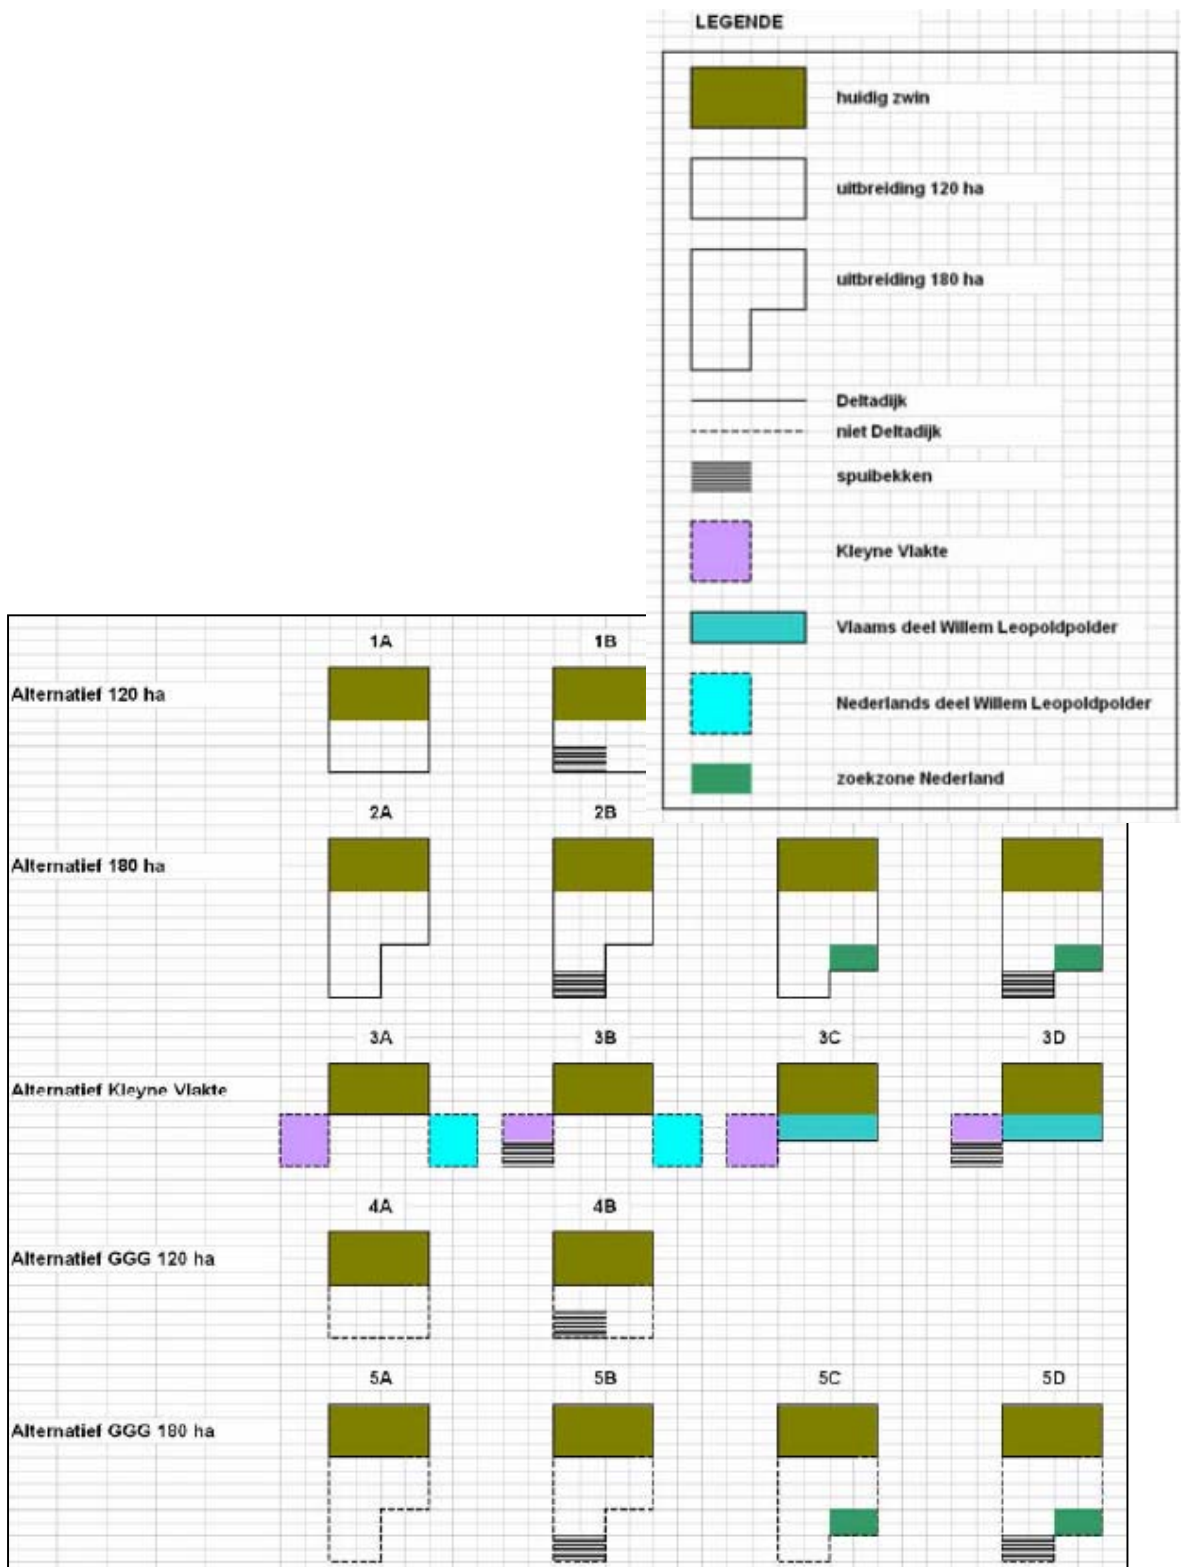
LEGENDE

huidig zwin

uitbreiding 120 ha

uitbreiding 180 ha

Deltadijk

niet Deltadijk

spuibekken

Kleyne Vlakte

Vlaams deel Willem Leopoldpolder

Nederlands deel Willem Leopoldpolder

zoekzone Nederland

1A 1B

Alternatief 120 ha

2A 2B

Alternatief 180 ha

3A 3B 3C 3D

Alternatief Kleyne Vlakte

4A 4B

Alternatief GGG 120 ha

5A 5B 5C 5D

Alternatief GGG 180 ha